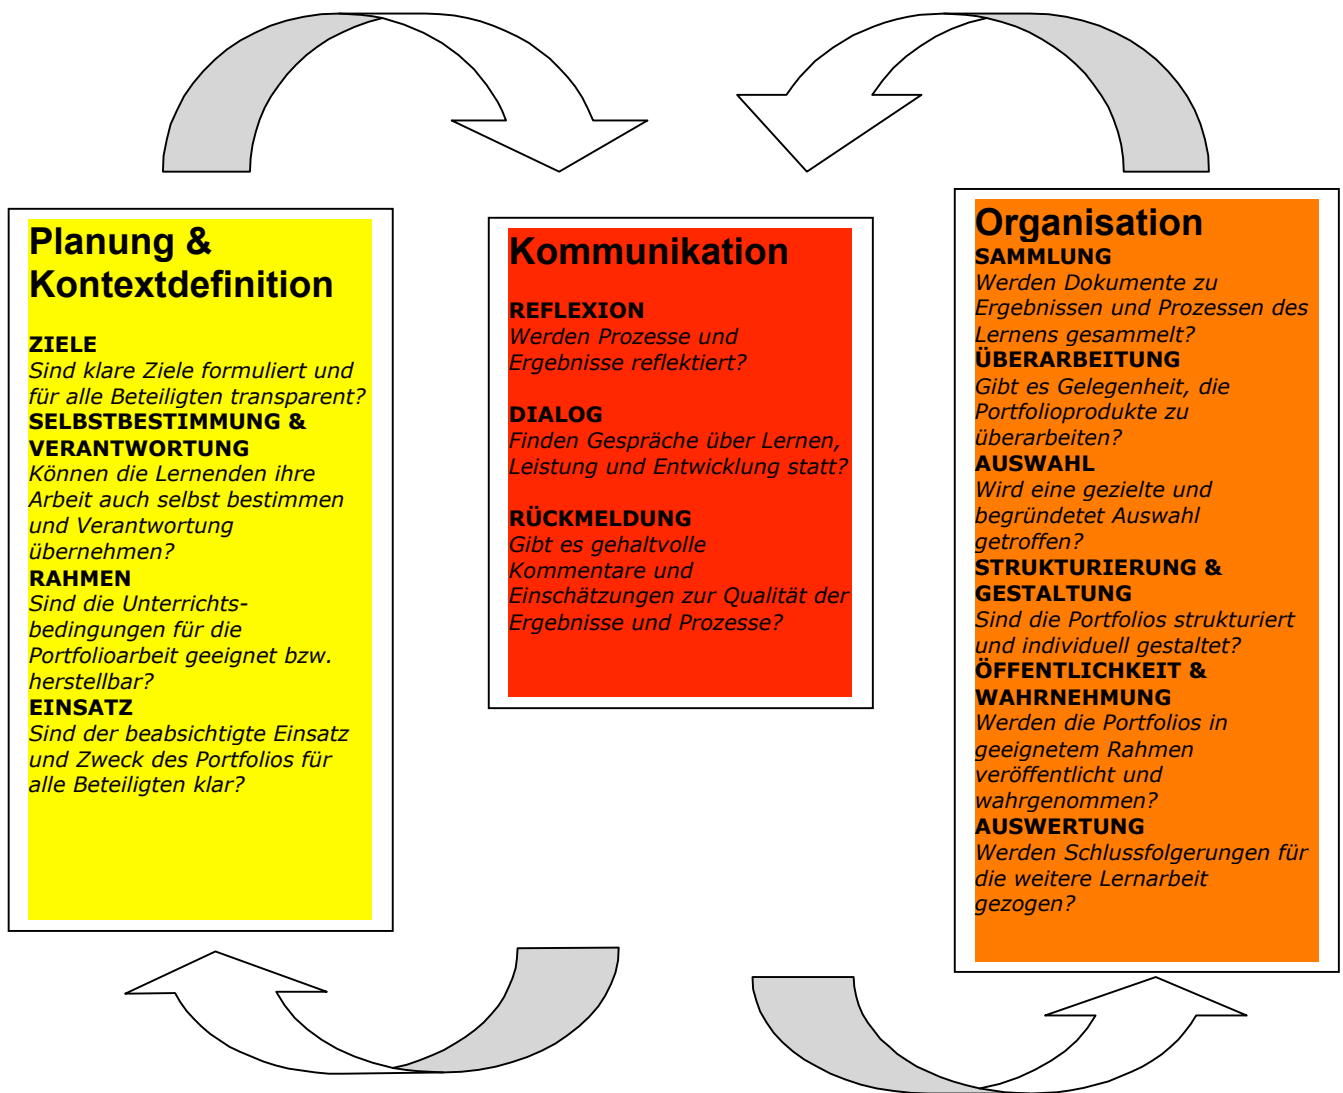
Planung & Kontextdefinition

ZIELE
Sind klare Ziele formuliert und für alle Beteiligten transparent?
SELBSTBESTIMMUNG & VERANTWORTUNG
Können die Lernenden ihre Arbeit auch selbst bestimmen und Verantwortung übernehmen?
RAHMEN
Sind die Unterrichtsbedingungen für die Portfolioarbeit geeignet bzw. herstellbar?
EINSATZ
Sind der beabsichtigte Einsatz und Zweck des Portfolios für alle Beteiligten klar?

Kommunikation

REFLEXION
Werden Prozesse und Ergebnisse reflektiert?

DIALOG
Finden Gespräche über Lernen, Leistung und Entwicklung statt?

RÜCKMELDUNG
Gibt es gehaltvolle Kommentare und Einschätzungen zur Qualität der Ergebnisse und Prozesse?

Organisation
SAMMLUNG
Werden Dokumente zu Ergebnissen und Prozessen des Lernens gesammelt?
ÜBERARBEITUNG
Gibt es Gelegenheit, die Portfolioprodukte zu überarbeiten?
AUSWAHL
Wird eine gezielte und begründetet Auswahl getroffen?
STRUKTURIERUNG & GESTALTUNG
Sind die Portfolios strukturiert und individuell gestaltet?
ÖFFENTLICHKEIT & WAHRNEHMUNG
Werden die Portfolios in geeignetem Rahmen veröffentlicht und wahrgenommen?
AUSWERTUNG
Werden Schlussfolgerungen für die weitere Lernarbeit gezogen?